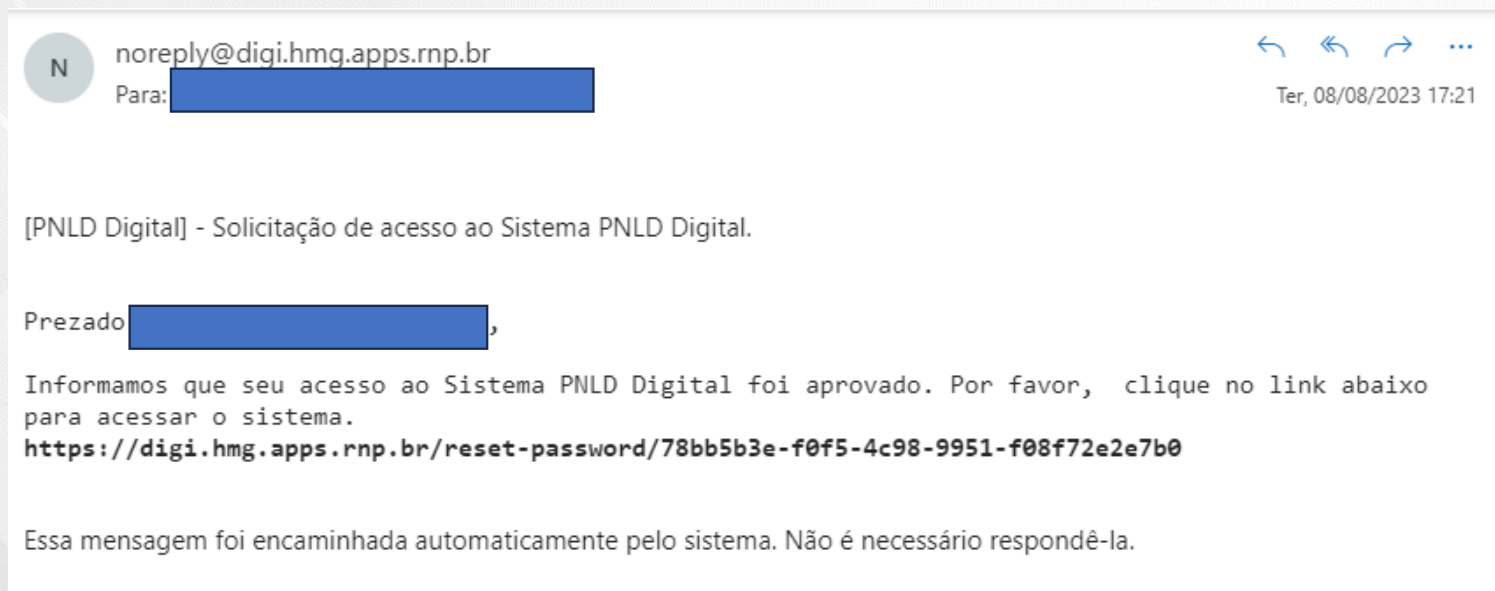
N
noreply@digi.hmg.apps.rnp.br
Para:
Ter, 08/08/2023 17:21

[PNLD Digital] - Solicitação de acesso ao Sistema PNLD Digital.

Prezado ,

Informamos que seu acesso ao Sistema PNLD Digital foi aprovado. Por favor, clique no link abaixo para acessar o sistema.
https://digi.hmg.apps.rnp.br/reset-password/78bb5b3e-f0f5-4c98-9951-f08f72e2e7b0

Essa mensagem foi encaminhada automaticamente pelo sistema. Não é necessário respondê-la.